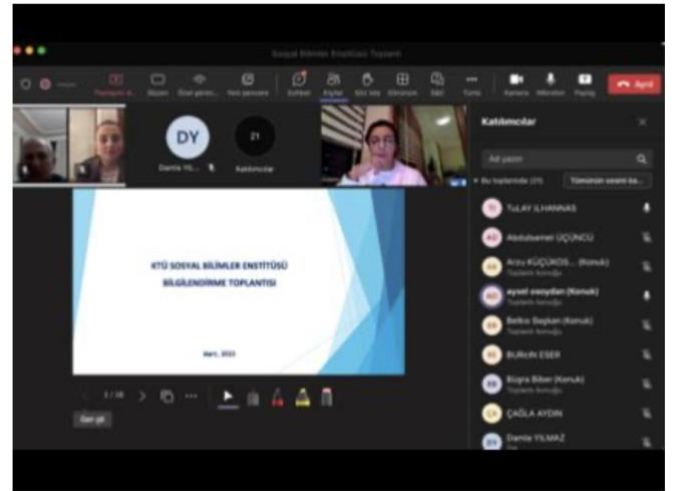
Sosyal Bilimler Enstitüsü Toplantı

Sohbet Kişiler Ayrıl

DY

21

Katılımcılar

Katılımcılar

Ad yazın

Bu toplantıda (21) Tümünün sesini ka...

TuLAY ILHANNAS

Abdulsamet ÜÇÜNCÜ

Arzu KÜÇÜKOS... (Konuk)

aysel ceaydın (Konuk)

Betke Başkan (Konuk)

BURcht ESER

Büşra Biber (Konuk)

ÇAĞLA AYDIN

Damla YILMAZ

KTÜ SOSYAL BİLİMLER ENSTİTÜSÜ

BİLGİLENDİRME TOPLANTISI

Mart, 2023

1 / 16

Geri git